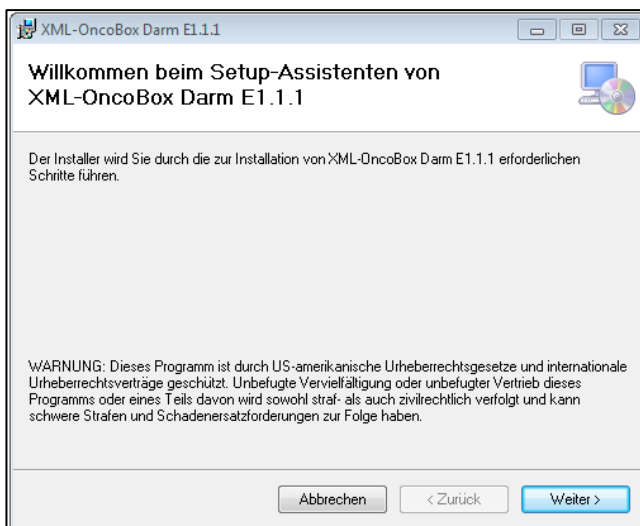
XML-OncoBox Darm E1.1.1

Willkommen beim Setup-Assistenten von XML-OncoBox Darm E1.1.1

Der Installer wird Sie durch die zur Installation von XML-OncoBox Darm E1.1.1 erforderlichen Schritte führen.

WARNUNG: Dieses Programm ist durch US-amerikanische Urheberrechtsgesetze und internationale Urheberrechtsverträge geschützt. Unbefugte Vervielfältigung oder unbefugter Vertrieb dieses Programms oder eines Teils davon wird sowohl straf- als auch zivilrechtlich verfolgt und kann schwere Strafen und Schadenersatzforderungen zur Folge haben.

Abbrechen
< Zurück
Weiter >